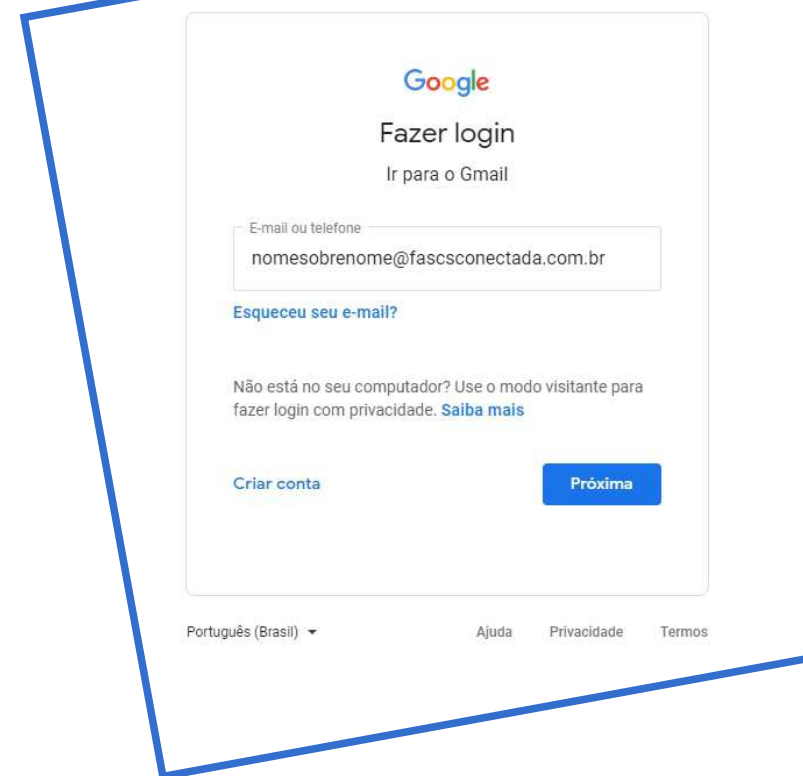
Google

Fazer login

Ir para o Gmail

E-mail ou telefone

nomesobrenome@fascsconectada.com.br

Esqueceu seu e-mail?

Não está no seu computador? Use o modo visitante para fazer login com privacidade. Saiba mais

Criar conta

Próxima

Português (Brasil)

Ajuda

Privacidade

Termos